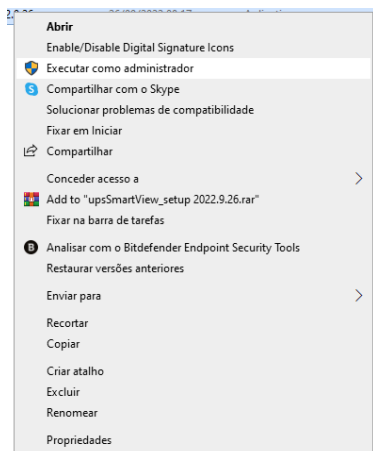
2.9.26 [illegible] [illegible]

Abrir
Enable/Disable Digital Signature Icons
Executar como administrador
Compartilhar com o Skype
Solucionar problemas de compatibilidade
Fixar em Iniciar
Compartilhar
Conceder acesso a
Add to "upsSmartView_setup 2022.9.26.rar"
Fixar na barra de tarefas
Analisar com o Bitdefender Endpoint Security Tools
Restaurar versões anteriores
Enviar para
Recortar
Copiar
Criar atalho
Excluir
Renomear
Propriedades